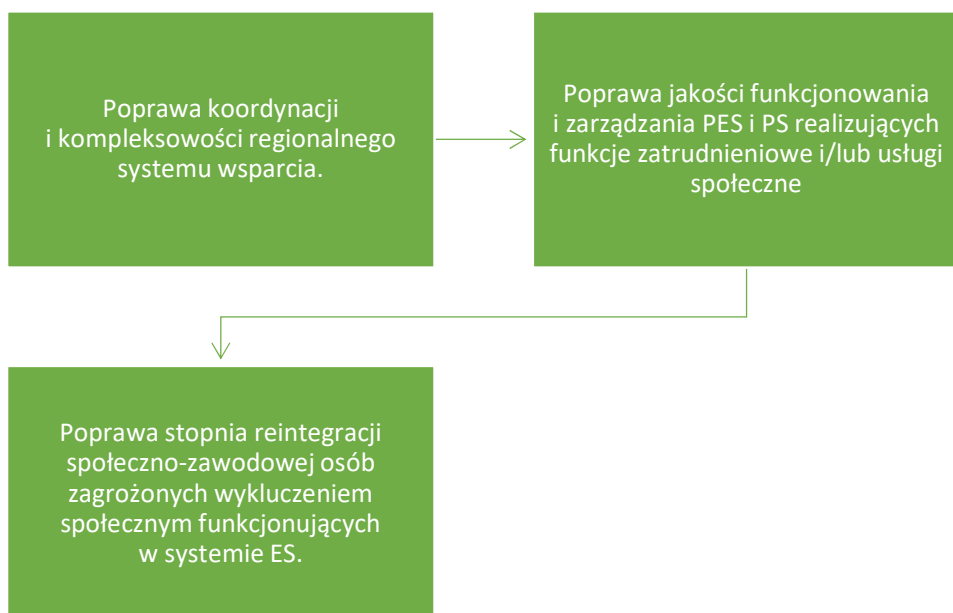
Poprawa koordynacji i kompleksowości regionalnego systemu wsparcia.

Poprawa jakości funkcjonowania i zarządzania PES i PS realizujących funkcje zatrudnieniowe i/lub usługi społeczne

Poprawa stopnia reintegracji społeczno-zawodowej osób zagrożonych wykluczeniem społecznym funkcjonujących w systemie ES.